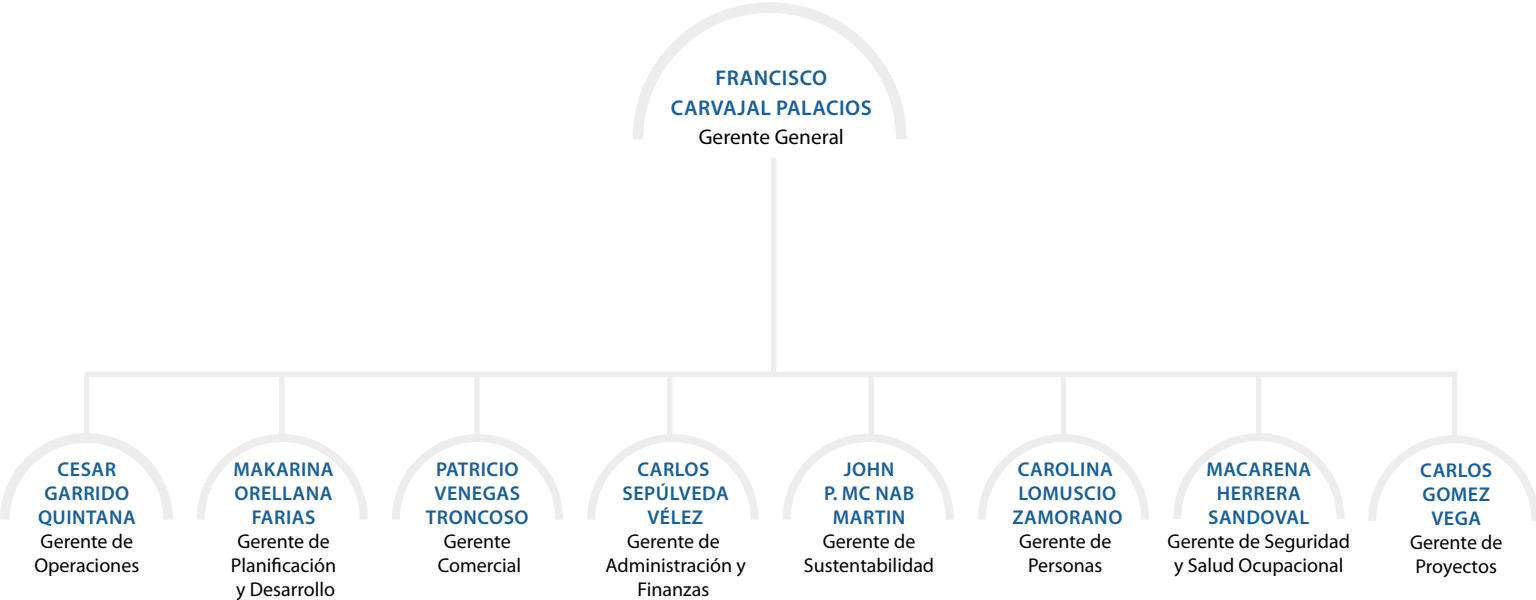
FRANCISCO CARVAJAL PALACIOS
Gerente General

CESAR GARRIDO QUINTANA
Gerente de Operaciones

MAKARINA ORELLANA FARIAS
Gerente de Planificación y Desarrollo

PATRICIO VENEGAS TRONCOSO
Gerente Comercial

CARLOS SEPÚLVEDA VÉLEZ
Gerente de Administración y Finanzas

JOHN P. MC NAB MARTIN
Gerente de Sustentabilidad

CAROLINA LOMUSCIO ZAMORANO
Gerente de Personas

MACARENA HERRERA SANDOVAL
Gerente de Seguridad y Salud Ocupacional

CARLOS GOMEZ VEGA
Gerente de Proyectos